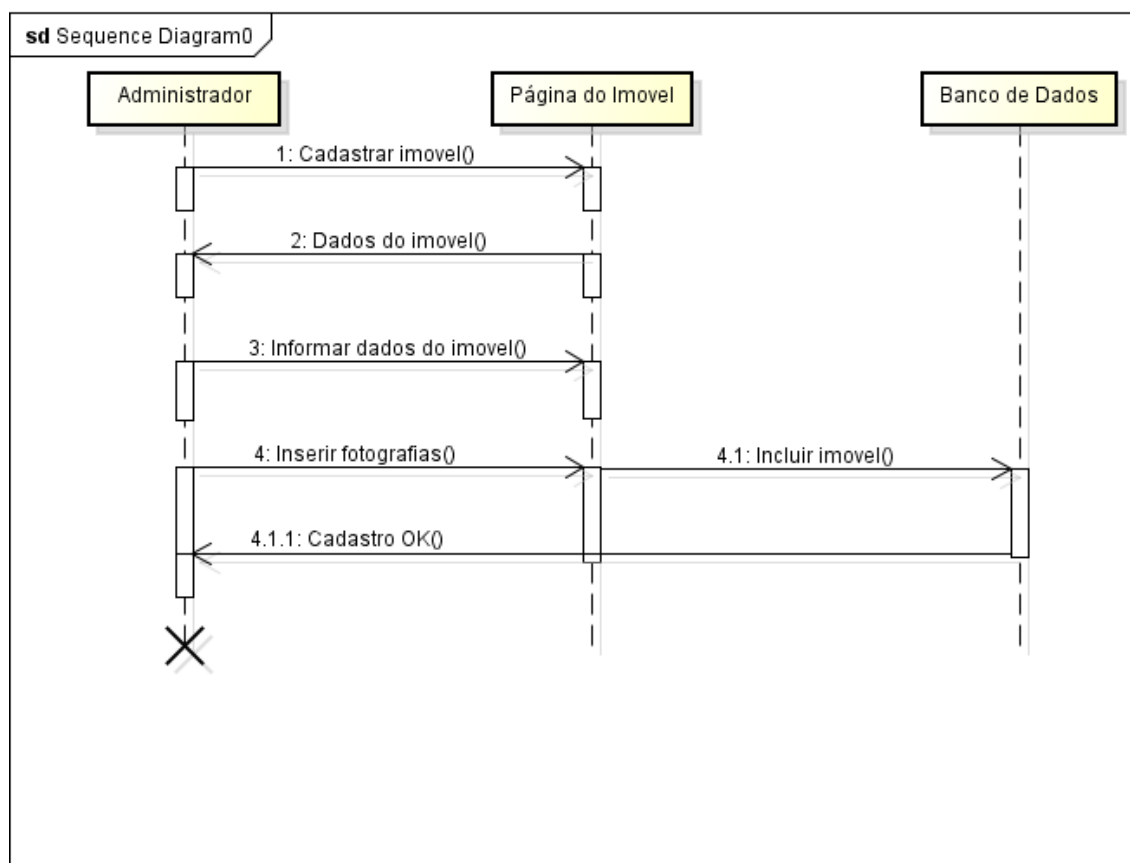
**sd** Sequence Diagram0

Administrador

Página do Imovel

Banco de Dados

1: Cadastrar imovel()

2: Dados do imovel()

3: Informar dados do imovel()

4: Inserir fotografias()

4.1: Incluir imovel()

4.1.1: Cadastro OK()